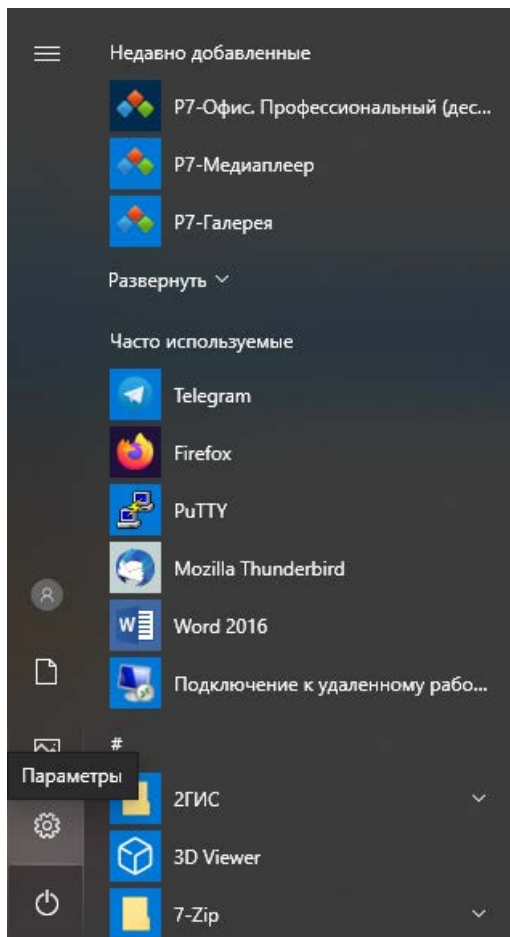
Недавно добавленные

Р7-Офис. Профессиональный (дес...

Р7-Медиаплеер

Р7-Галерея

Развернуть

Часто используемые

Telegram

Firefox

PuTTY

Mozilla Thunderbird

Word 2016

Подключение к удаленному рабо...

#

Параметры

2ГИС

3D Viewer

7-Zip